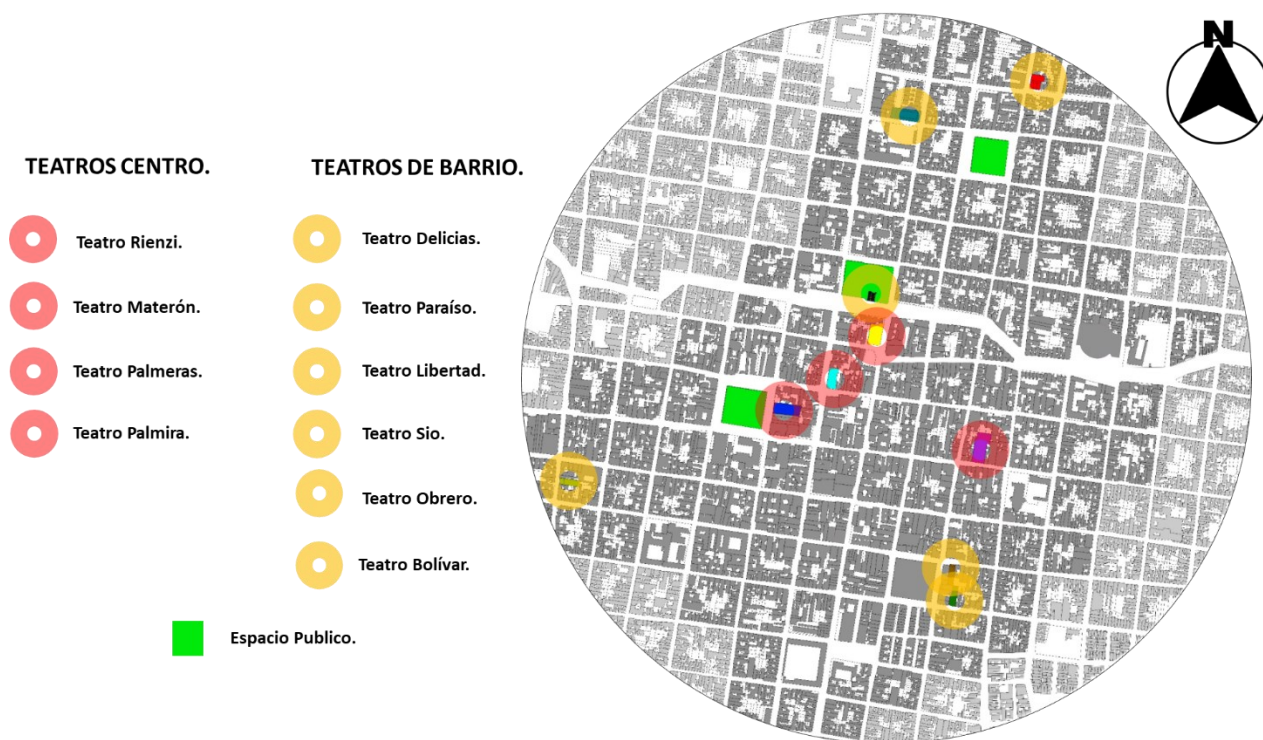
TEATROS CENTRO.

Teatro Rienzi.

Teatro Materón.

Teatro Palmeras.

Teatro Palmira.

TEATROS DE BARRIO.

Teatro Delicias.

Teatro Paraíso.

Teatro Libertad.

Teatro Sio.

Teatro Obrero.

Teatro Bolívar.

Espacio Publico.

N